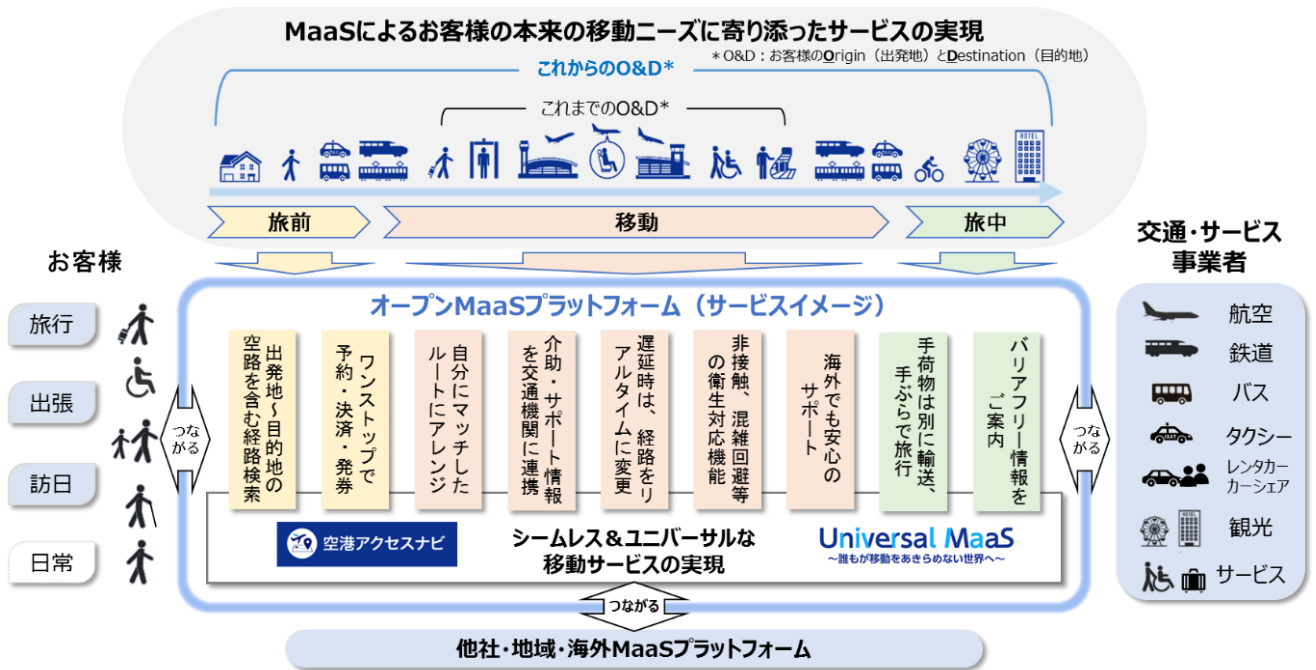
MaaSによるお客様の本来の移動ニーズに寄り添ったサービスの実現
＊O&D：お客様のOrigin（出発地）とDestination（目的地）

これからのO&D*

これまでのO&D*

HOTEL

旅前

移動

旅中

お客様

旅行

出張

訪日

日常

つながる

オープンMaaSプラットフォーム（サービスイメージ）

出発地～目的地空路を含む経路検索

ワンストップで予約・決済・発券

自分にマッチしたルートにアレンジ

介助・サポート情報を交通機関に連携

遅延時は、経路をリアルタイムに変更

非接触、混雑回避等の衛生対応機能

海外でも安心のサポート

手荷物は別に輸送、手ぶらで旅行

バリアフリー情報をご案内

つながる

空港アクセスナビ

シームレス＆ユニバーサルな移動サービスの実現

Universal MaaS
～誰もが移動をあきらめない世界へ～

つながる

他社・地域・海外MaaSプラットフォーム

交通・サービス事業者

航空

鉄道

バス

TAXI

タクシー

レンタカー
カーシェア

HOTEL

観光

サービス